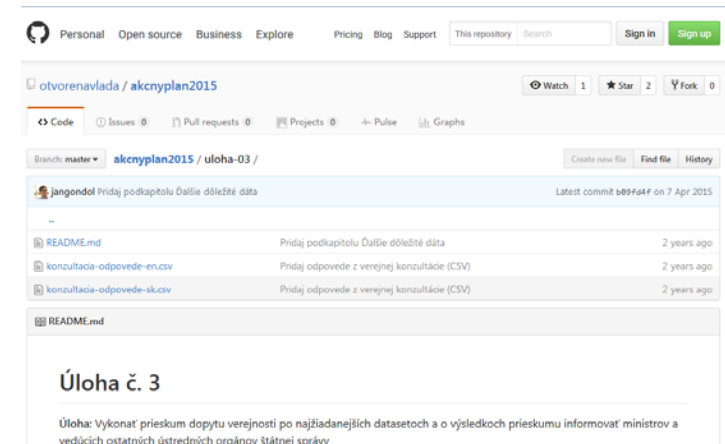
Personal Open source Business Explore Pricing Blog Support This repository Search Sign in Sign up

otvorenavlada / akcnyplan2015

Watch 1 Star 2 Fork 0

<> Code Issues 0 Pull requests 0 Projects 0 Pulse Graphs

Branch: master akcnyplan2015 / uloha-03 /

Create new file Find file History

jangondol Pridaj podkapitolu Ďalšie dôležité dáta Latest commit b09fd4f on 7 Apr 2015

..

| | | |
|---|---|---|
| README.md | Pridaj podkapitolu Ďalšie dôležité dáta | 2 years ago |
| konzultacia-odpovede-en.csv | Pridaj odpovede z verejnej konzultácie (CSV) | 2 years ago |
| konzultacia-odpovede-sk.csv | Pridaj odpovede z verejnej konzultácie (CSV) | 2 years ago |

README.md

Úloha č. 3

Úloha: Vykonať prieskum dopytu verejnosti po najžiadanejších datasetoch a o výsledkoch prieskumu informovať ministrov a vedúcich ostatných ústredných orgánov štátnej správy